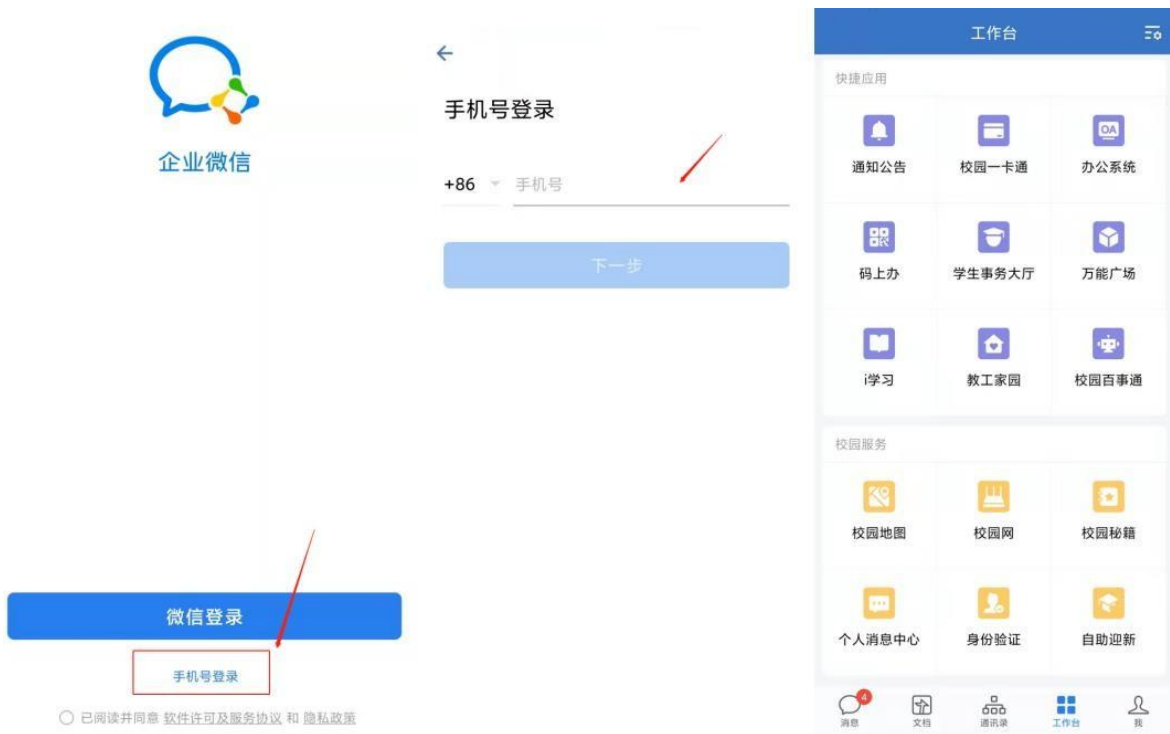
企业微信

微信登录

手机号登录

已阅读并同意 软件许可及服务协议 和 隐私政策

←

手机号登录

+86 手机号

下一步

工作台

快捷应用

| 通知公告 | 校园一卡通 | 办公系统 |
|---|---|---|
| 码上办 | 学生事务大厅 | 万能广场 |
| i学习 | 教工家园 | 校园百事通 |

校园服务

| 校园地图 | 校园网 | 校园秘籍 |
|---|---|---|
| 个人消息中心 | 身份验证 | 自助迎新 |

4 消息 文档 通讯录 工作台 我